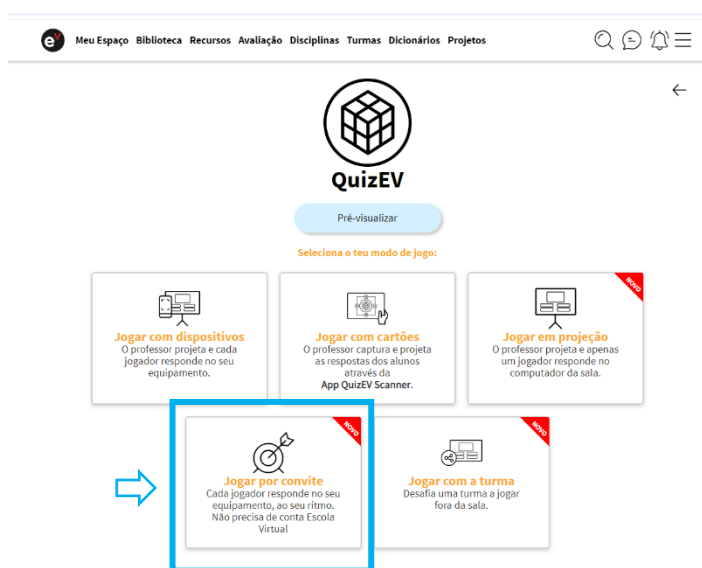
Meu Espaço Biblioteca Recursos Avaliação Disciplinas Turmas Dicionários Projetos

QuizEV

Pré-visualizar

Seleciona o teu modo de jogo:

Jogar com dispositivos
O professor projeta e cada jogador responde no seu equipamento.

Jogar com cartões
O professor captura e projeta as respostas dos alunos através da App QuizEV Scanner.

NOVO
Jogar em projeção
O professor projeta e apenas um jogador responde no computador da sala.

NOVO
Jogar por convite
Cada jogador responde no seu equipamento, ao seu ritmo. Não precisa de conta Escola Virtual

NOVO
Jogar com a turma
Desafia uma turma a jogar fora da sala.